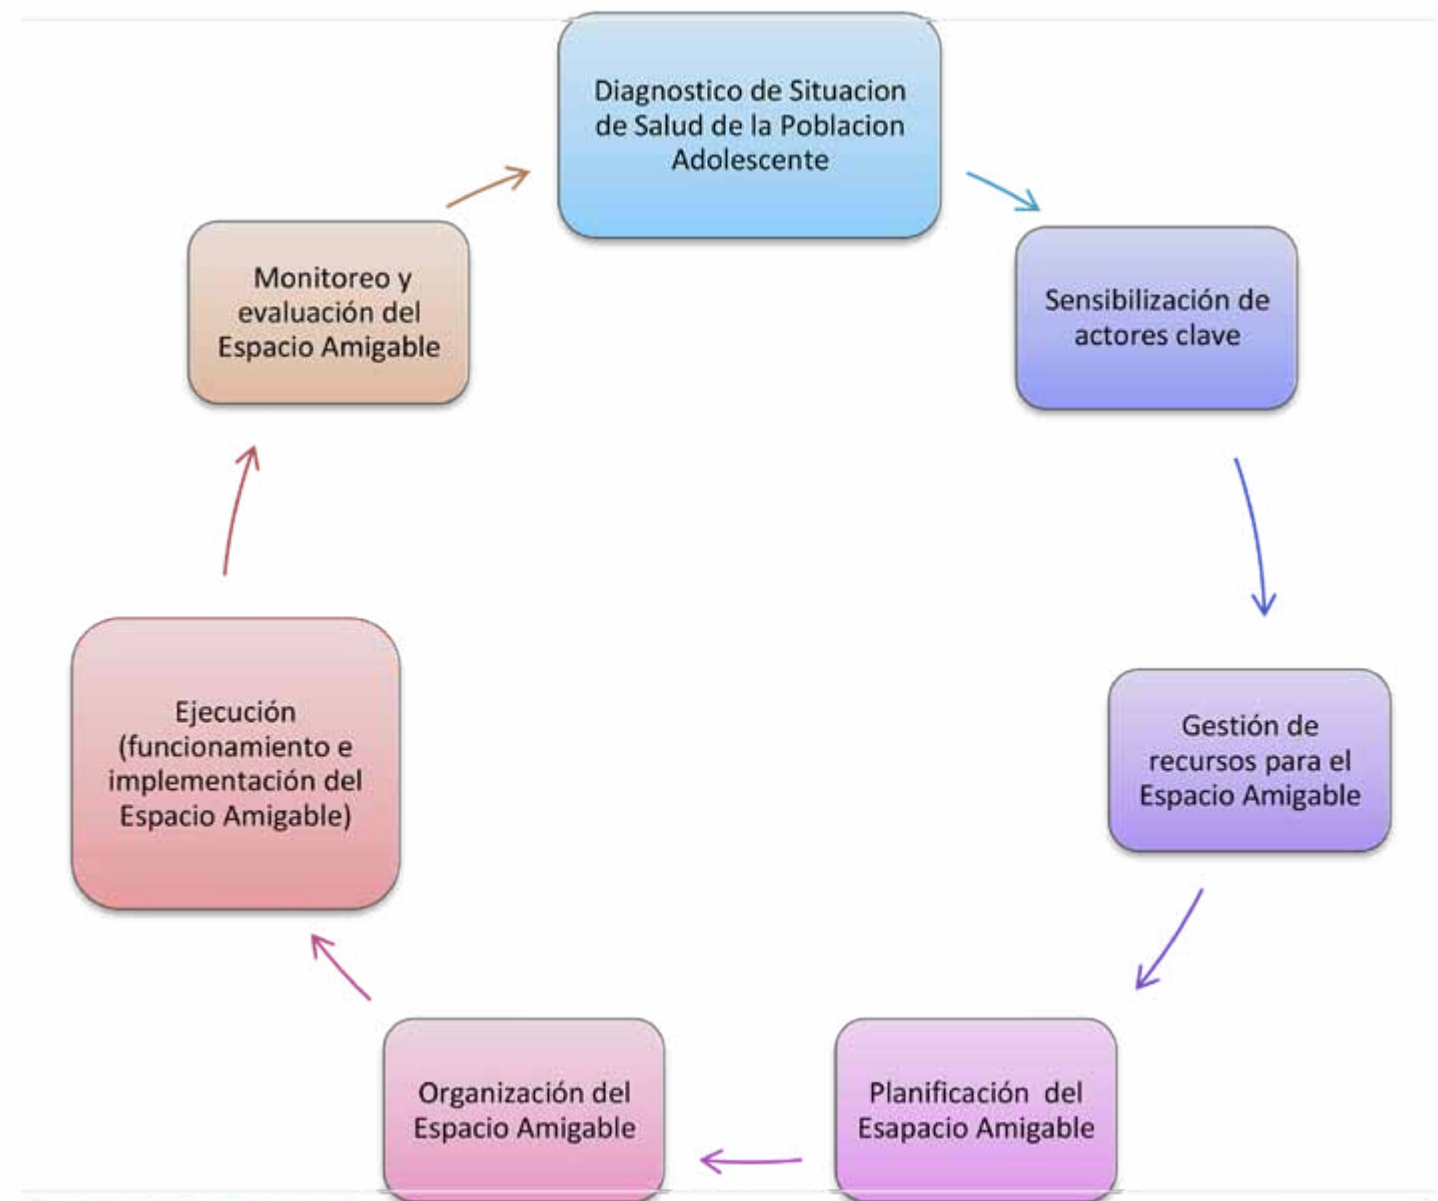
Diagnostico de Situacion de Salud de la Poblacion Adolescente

Sensibilización de actores clave

Gestión de recursos para el Espacio Amigable

Planificación del Esapacio Amigable

Organización del Espacio Amigable

Ejecución (funcionamiento e implementación del Espacio Amigable)

Monitoreo y evaluación del Espacio Amigable